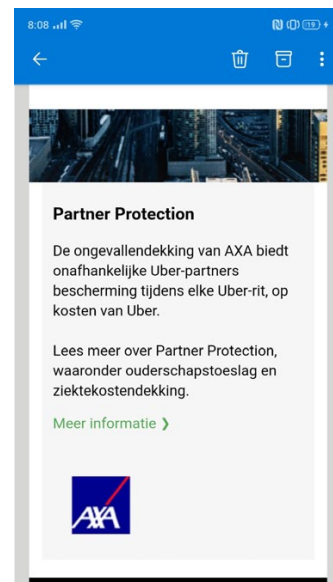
8:08 19

Partner Protection

De ongevallendekking van AXA biedt onafhankelijke Uber-partners bescherming tijdens elke Uber-rit, op kosten van Uber.

Lees meer over Partner Protection, waaronder ouderschapstoeslag en ziektekostendekking.

Meer informatie ❯

AXA